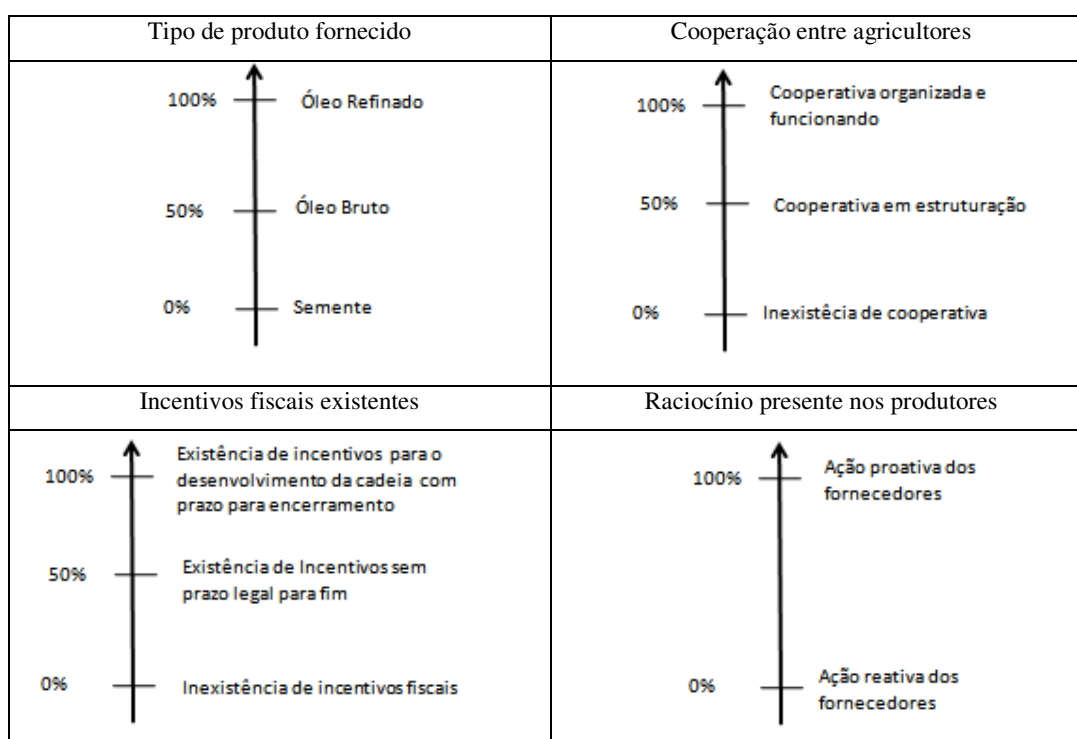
| Tipo de produto fornecido | Cooperação entre agricultores |
|---|---|
| 100% Óleo Refinado<br>50% Óleo Bruto<br>0% Semente | 100% Cooperativa organizada e funcionando<br>50% Cooperativa em estruturação<br>0% Inexistêcia de cooperativa |
| Incentivos fiscais existentes | Raciocínio presente nos produtores |
| 100% Existência de incentivos para o desenvolvimento da cadeia com prazo para encerramento<br>50% Existência de Incentivos sem prazo legal para fim<br>0% Inexistência de incentivos fiscais | 100% Ação proativa dos fornecedores<br>0% Ação reativa dos fornecedores |